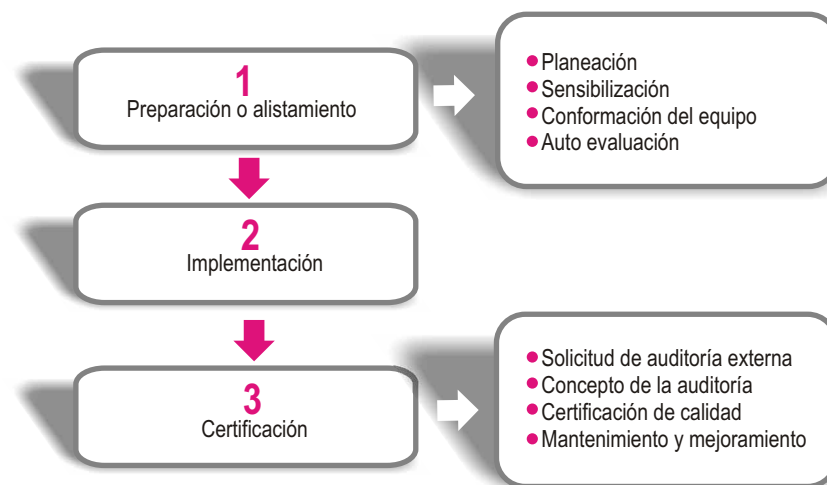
1
Preparación o alistamiento

Planeación
Sensibilización
Conformación del equipo
Auto evaluación

2
Implementación

3
Certificación

Solicitud de auditoría externa
Concepto de la auditoría
Certificación de calidad
Mantenimiento y mejoramiento